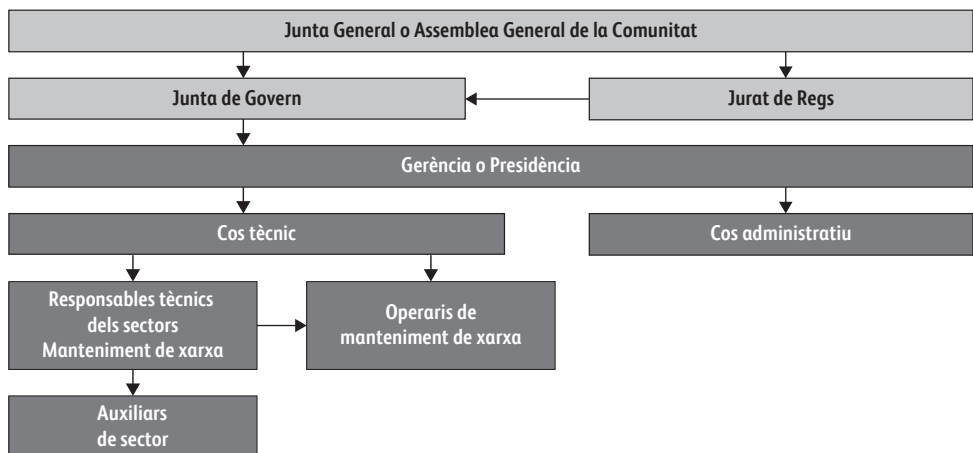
Junta General o Assemblea General de la Comunitat

Junta de Govern

Jurat de Regs

Gerència o Presidència

Cos tècnic

Cos administratiu

Responsables tècnics dels sectors Manteniment de xarxa

Operaris de manteniment de xarxa

Auxiliars de sector